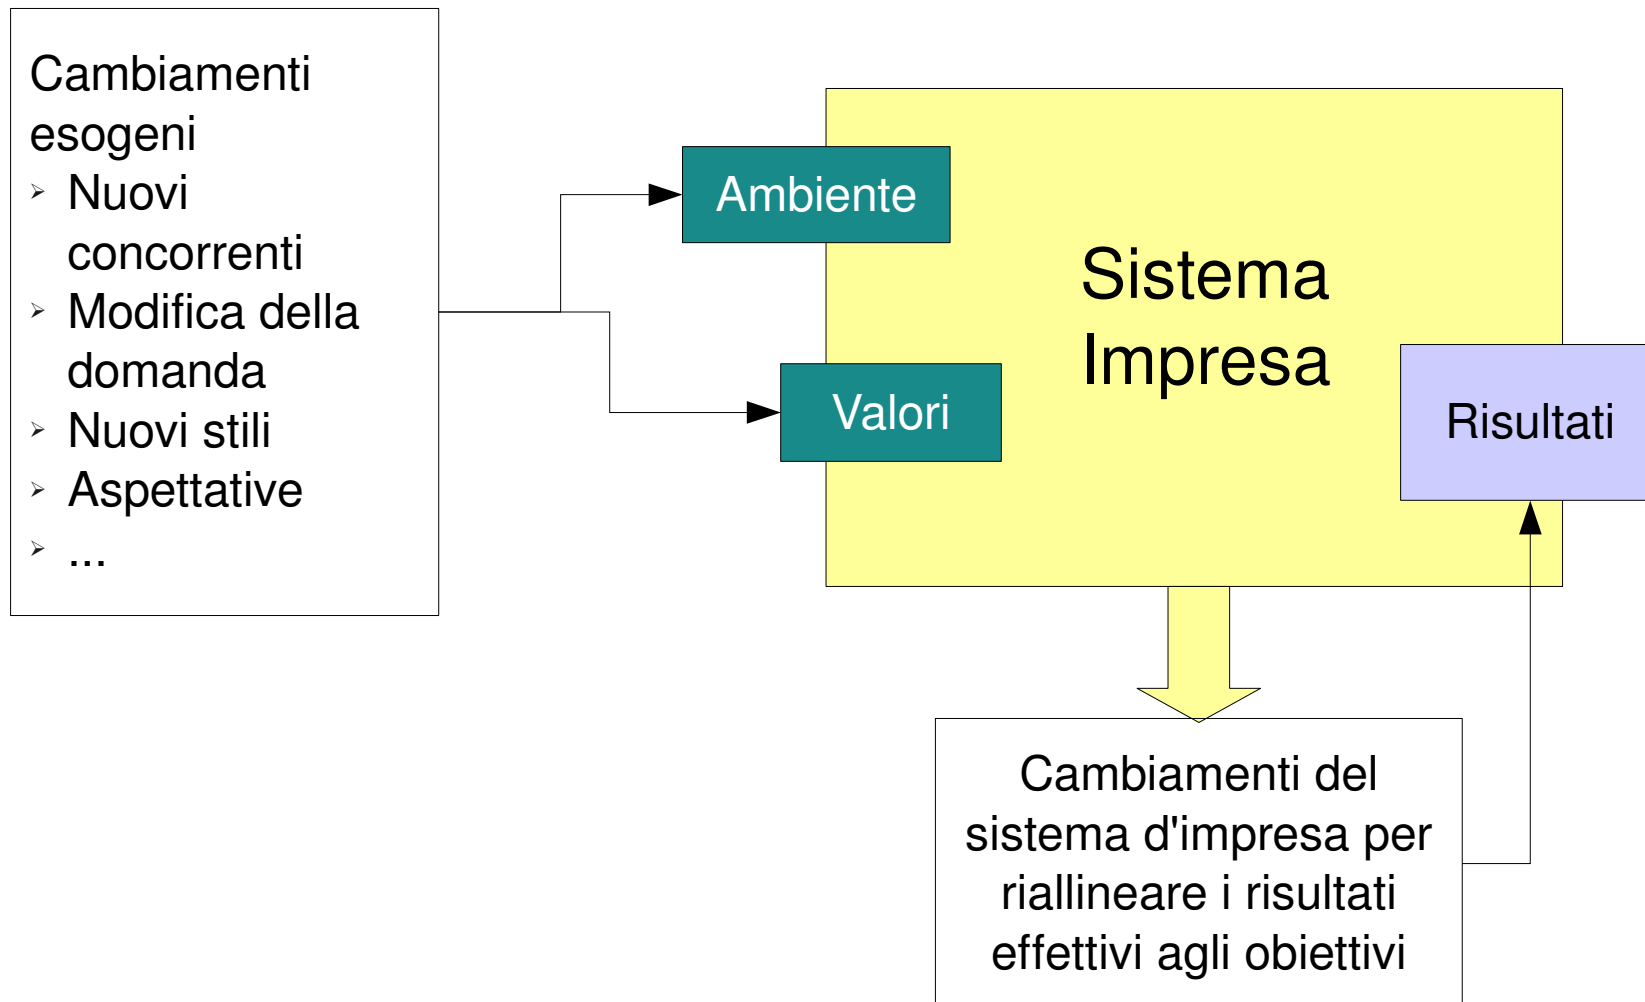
Cambiamenti esogeni
➢ Nuovi concorrenti
➢ Modifica della domanda
➢ Nuovi stili
➢ Aspettative
➢ ...

Ambiente

Valori

Sistema Impresa

Risultati

Cambiamenti del sistema d'impresa per riallineare i risultati effettivi agli obiettivi